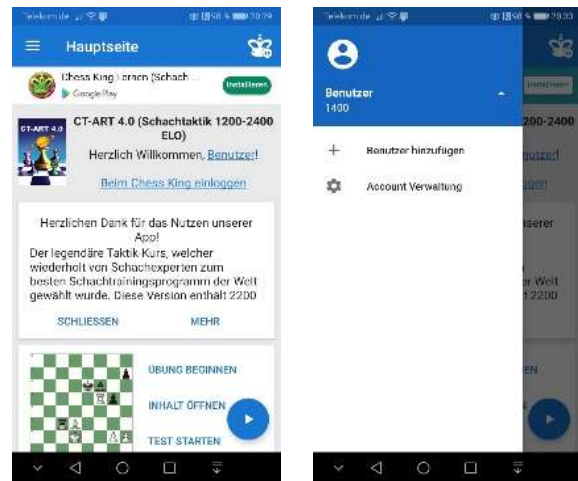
Telekom.de 20:29

Hauptseite

Chess King Lernen (Schach ...
Google Play
Installieren

CT-ART 4.0

CT-ART 4.0 (Schachtaktik 1200-2400 ELO)

Herzlich Willkommen, Benutzer!

Beim Chess King einloggen

Herzlichen Dank für das Nutzen unserer App!
Der legendäre Taktik Kurs, welcher wiederholt von Schachexperten zum besten Schachtrainingsprogramm der Welt gewählt wurde. Diese Version enthält 2200

SCHLIESSEN

MEHR

ÜBUNG BEGINNEN

INHALT ÖFFNEN

TEST STARTEN

Telekom.de 20:33

Benutzer
1400

Benutzer hinzufügen

Account Verwaltung

Installieren

1200-2400

nutzer!

ggen

nserer

er Welt
t 2200

EN